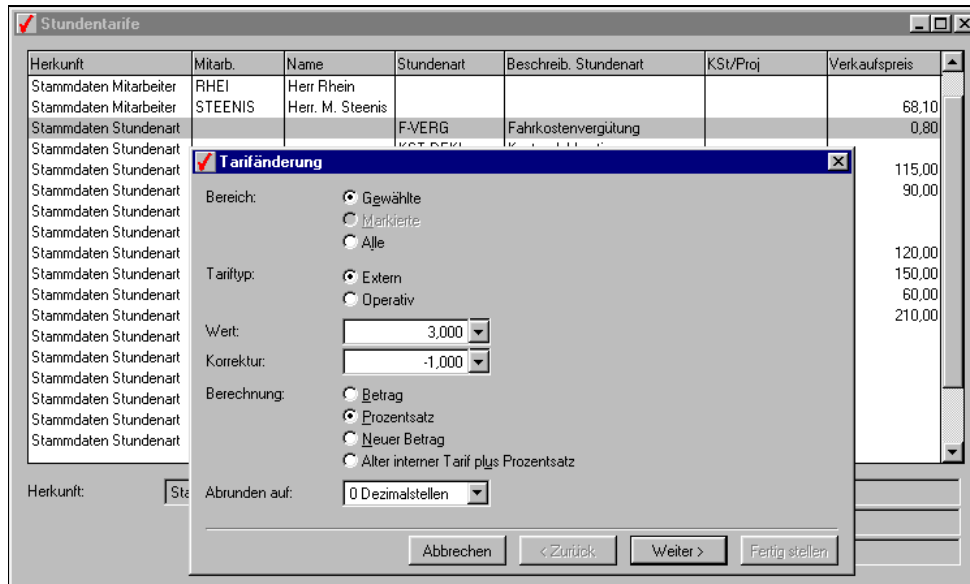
Stundentarife

| Herkunft | Mitarb. | Name | Stundenart | Beschreib. Stundenart | KSt/Proj | Verkaufspreis |
|---|---|---|---|---|---|---|
| Stammdaten Mitarbeiter | RHEI | Herr Rhein | | | | |
| Stammdaten Mitarbeiter | STEENIS | Herr. M. Steenis | | | | 68,10 |
| Stammdaten Stundenart | | | F-VERG | Fahrkostenvergütung | | 0,80 |
| Stammdaten Stundenart | | | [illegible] | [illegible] | | |
| Stammdaten Stundenart | | | | | | 115,00 |
| Stammdaten Stundenart | | | | | | 90,00 |
| Stammdaten Stundenart | | | | | | |
| Stammdaten Stundenart | | | | | | |
| Stammdaten Stundenart | | | | | | 120,00 |
| Stammdaten Stundenart | | | | | | 150,00 |
| Stammdaten Stundenart | | | | | | 60,00 |
| Stammdaten Stundenart | | | | | | 210,00 |
| Stammdaten Stundenart | | | | | | |
| Stammdaten Stundenart | | | | | | |
| Stammdaten Stundenart | | | | | | |
| Stammdaten Stundenart | | | | | | |
| Stammdaten Stundenart | | | | | | |
| Stammdaten Stundenart | | | | | | |

Herkunft: Sta

Tarifänderung

Bereich: Gewählte
Markierte
Alle

Tariftyp: Extern
Operativ

Wert: 3,000

Korrektur: -1,000

Berechnung: Betrag
Prozentsatz
Neuer Betrag
Alter interner Tarif plus Prozentsatz

Abrunden auf: 0 Dezimalstellen

Abbrechen | < Zurück | Weiter > | Fertig stellen